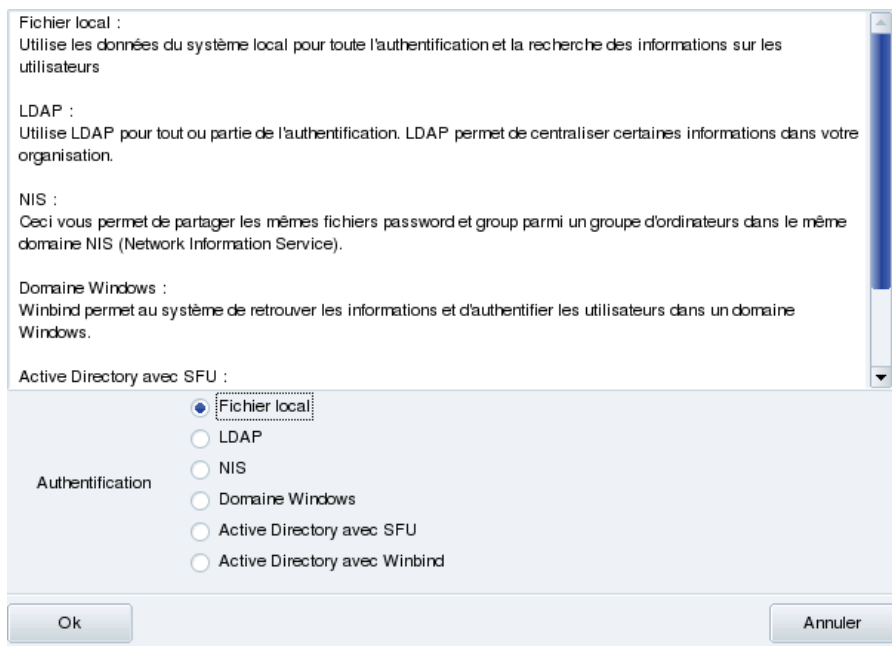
Fichier local :
Utilise les données du système local pour toute l'authentification et la recherche des informations sur les utilisateurs

LDAP :
Utilise LDAP pour tout ou partie de l'authentification. LDAP permet de centraliser certaines informations dans votre organisation.

NIS :
Ceci vous permet de partager les mêmes fichiers password et group parmi un groupe d'ordinateurs dans le même domaine NIS (Network Information Service).

Domaine Windows :
Winbind permet au système de retrouver les informations et d'authentifier les utilisateurs dans un domaine Windows.

Active Directory avec SFU :

Authentification

Fichier local
LDAP
NIS
Domaine Windows
Active Directory avec SFU
Active Directory avec Winbind

Ok

Annuler